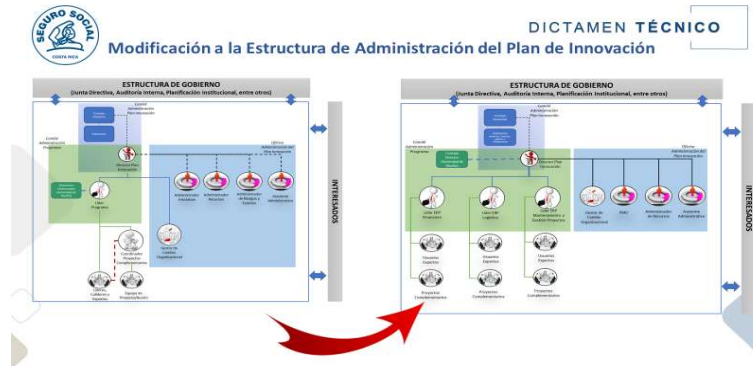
SEGURO SOCIAL
COSTA RICA

DICTAMEN TÉCNICO

Modificación a la Estructura de Administración del Plan de Innovación

ESTRUCTURA DE GOBIERNO
(Junta Directiva, Auditoría Interna, Planificación Institucional, entre otros)

INTERESADOS

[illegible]

ESTRUCTURA DE GOBIERNO
(Junta Directiva, Auditoría Interna, Planificación Institucional, entre otros)

INTERESADOS

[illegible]